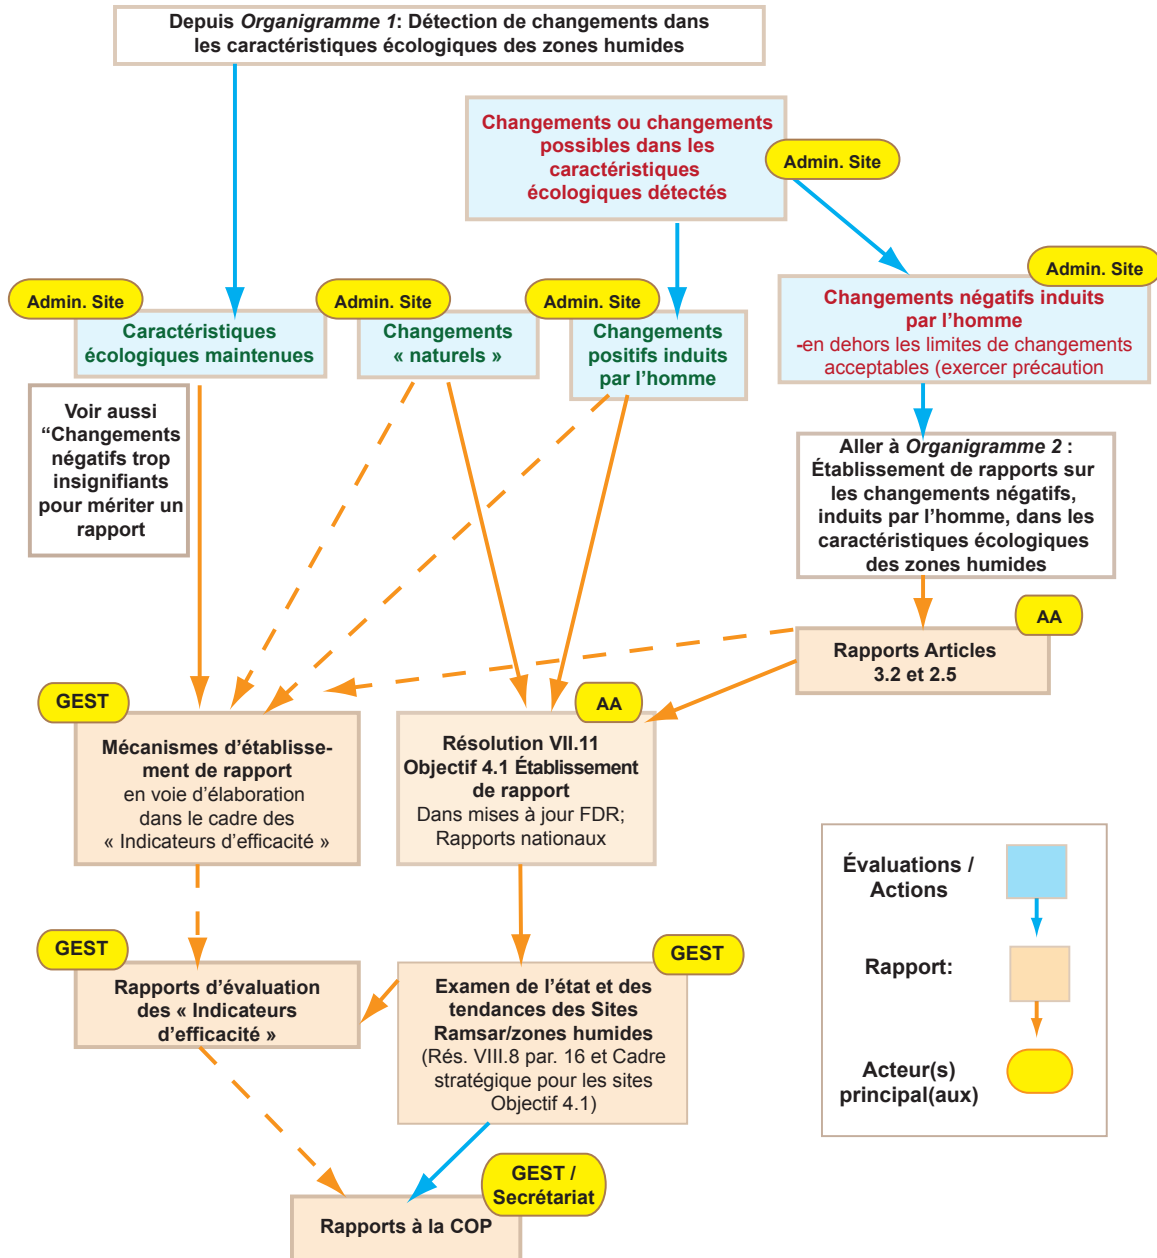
Depuis *Organigramme 1*: Détection de changements dans les caractéristiques écologiques des zones humides

Changements ou changements possibles dans les caractéristiques écologiques détectés

Admin. Site

Admin. Site

Changements négatifs induits par l'homme
-en dehors les limites de changements acceptables (exercer précaution

Admin. Site

Caractéristiques écologiques maintenues

Admin. Site

Changements « naturels »

Admin. Site

Changements positifs induits par l'homme

Voir aussi "Changements négatifs trop insignifiants pour mériter un rapport

Aller à *Organigramme 2* : Établissement de rapports sur les changements négatifs, induits par l'homme, dans les caractéristiques écologiques des zones humides

AA

Rapports Articles 3.2 et 2.5

GEST

Mécanismes d'établissement de rapport en voie d'élaboration dans le cadre des « Indicateurs d'efficacité »

AA

Résolution VII.11 Objectif 4.1 Établissement de rapport
Dans mises à jour FDR; Rapports nationaux

Évaluations / Actions

Rapport:

Acteur(s) principal(aux)

GEST

Rapports d'évaluation des « Indicateurs d'efficacité »

GEST

Examen de l'état et des tendances des Sites Ramsar/zones humides
(Rés. VIII.8 par. 16 et Cadre stratégique pour les sites Objectif 4.1)

GEST / Secrétariat

Rapports à la COP